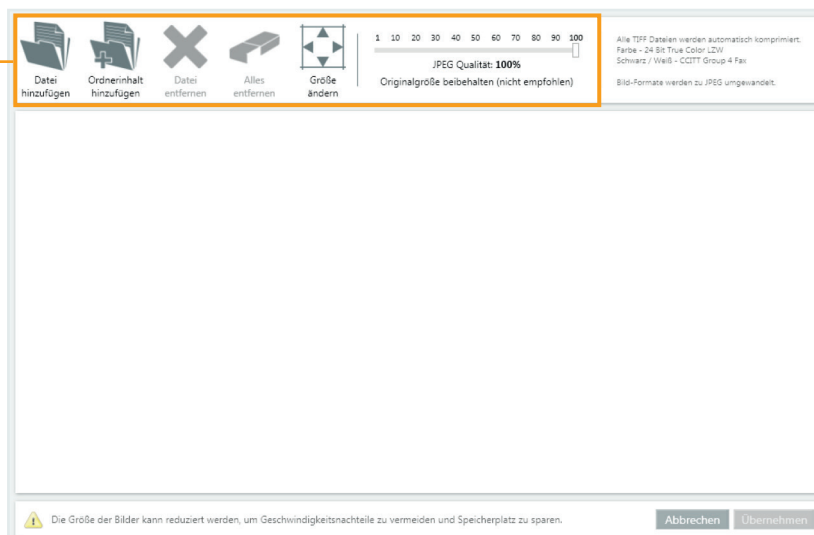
Datei hinzufügen

Ordnerinhalt hinzufügen

Datei entfernen

Alles entfernen

Größe ändern

1 10 20 30 40 50 60 70 80 90 100

JPEG Qualität: **100%**

Originalgröße beibehalten (nicht empfohlen)

Alle TIFF Dateien werden automatisch komprimiert.
Farbe - 24 Bit True Color LZW
Schwarz / Weiß - CCITT Group 4 Fax

Bild-Formate werden zu JPEG umgewandelt.

Die Größe der Bilder kann reduziert werden, um Geschwindigkeitsnachteile zu vermeiden und Speicherplatz zu sparen.

Abbrechen

Übernehmen